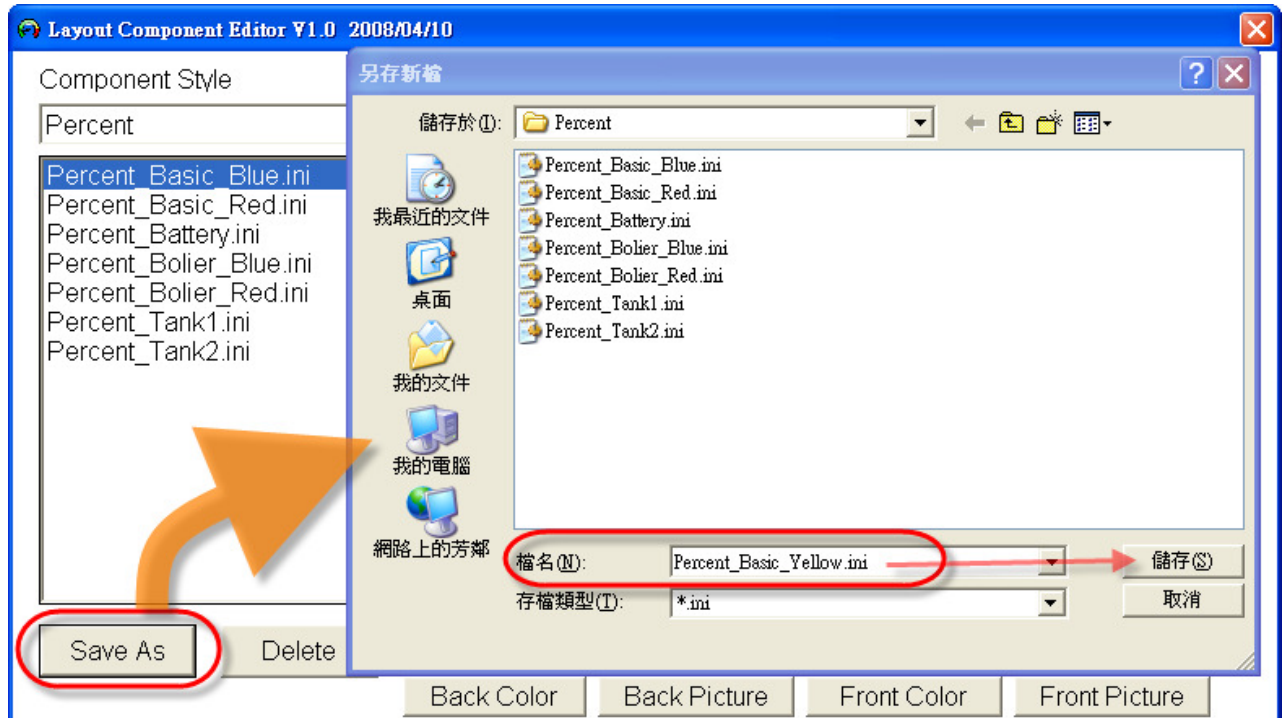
Layout Component Editor V1.0 2008/04/10

Component Style

Percent

Percent_Basic_Blue.ini
Percent_Basic_Red.ini
Percent_Battery.ini
Percent_Bolier_Blue.ini
Percent_Bolier_Red.ini
Percent_Tank1.ini
Percent_Tank2.ini

Save As

Delete

另存新檔

儲存於(I): Percent

我最近的文件

桌面

我的文件

我的電腦

網路上的芳鄰

Percent_Basic_Blue.ini
Percent_Basic_Red.ini
Percent_Battery.ini
Percent_Bolier_Blue.ini
Percent_Bolier_Red.ini
Percent_Tank1.ini
Percent_Tank2.ini

檔名(N): Percent_Basic_Yellow.ini

存檔類型(T): *.ini

儲存(S)

取消

Back Color

Back Picture

Front Color

Front Picture